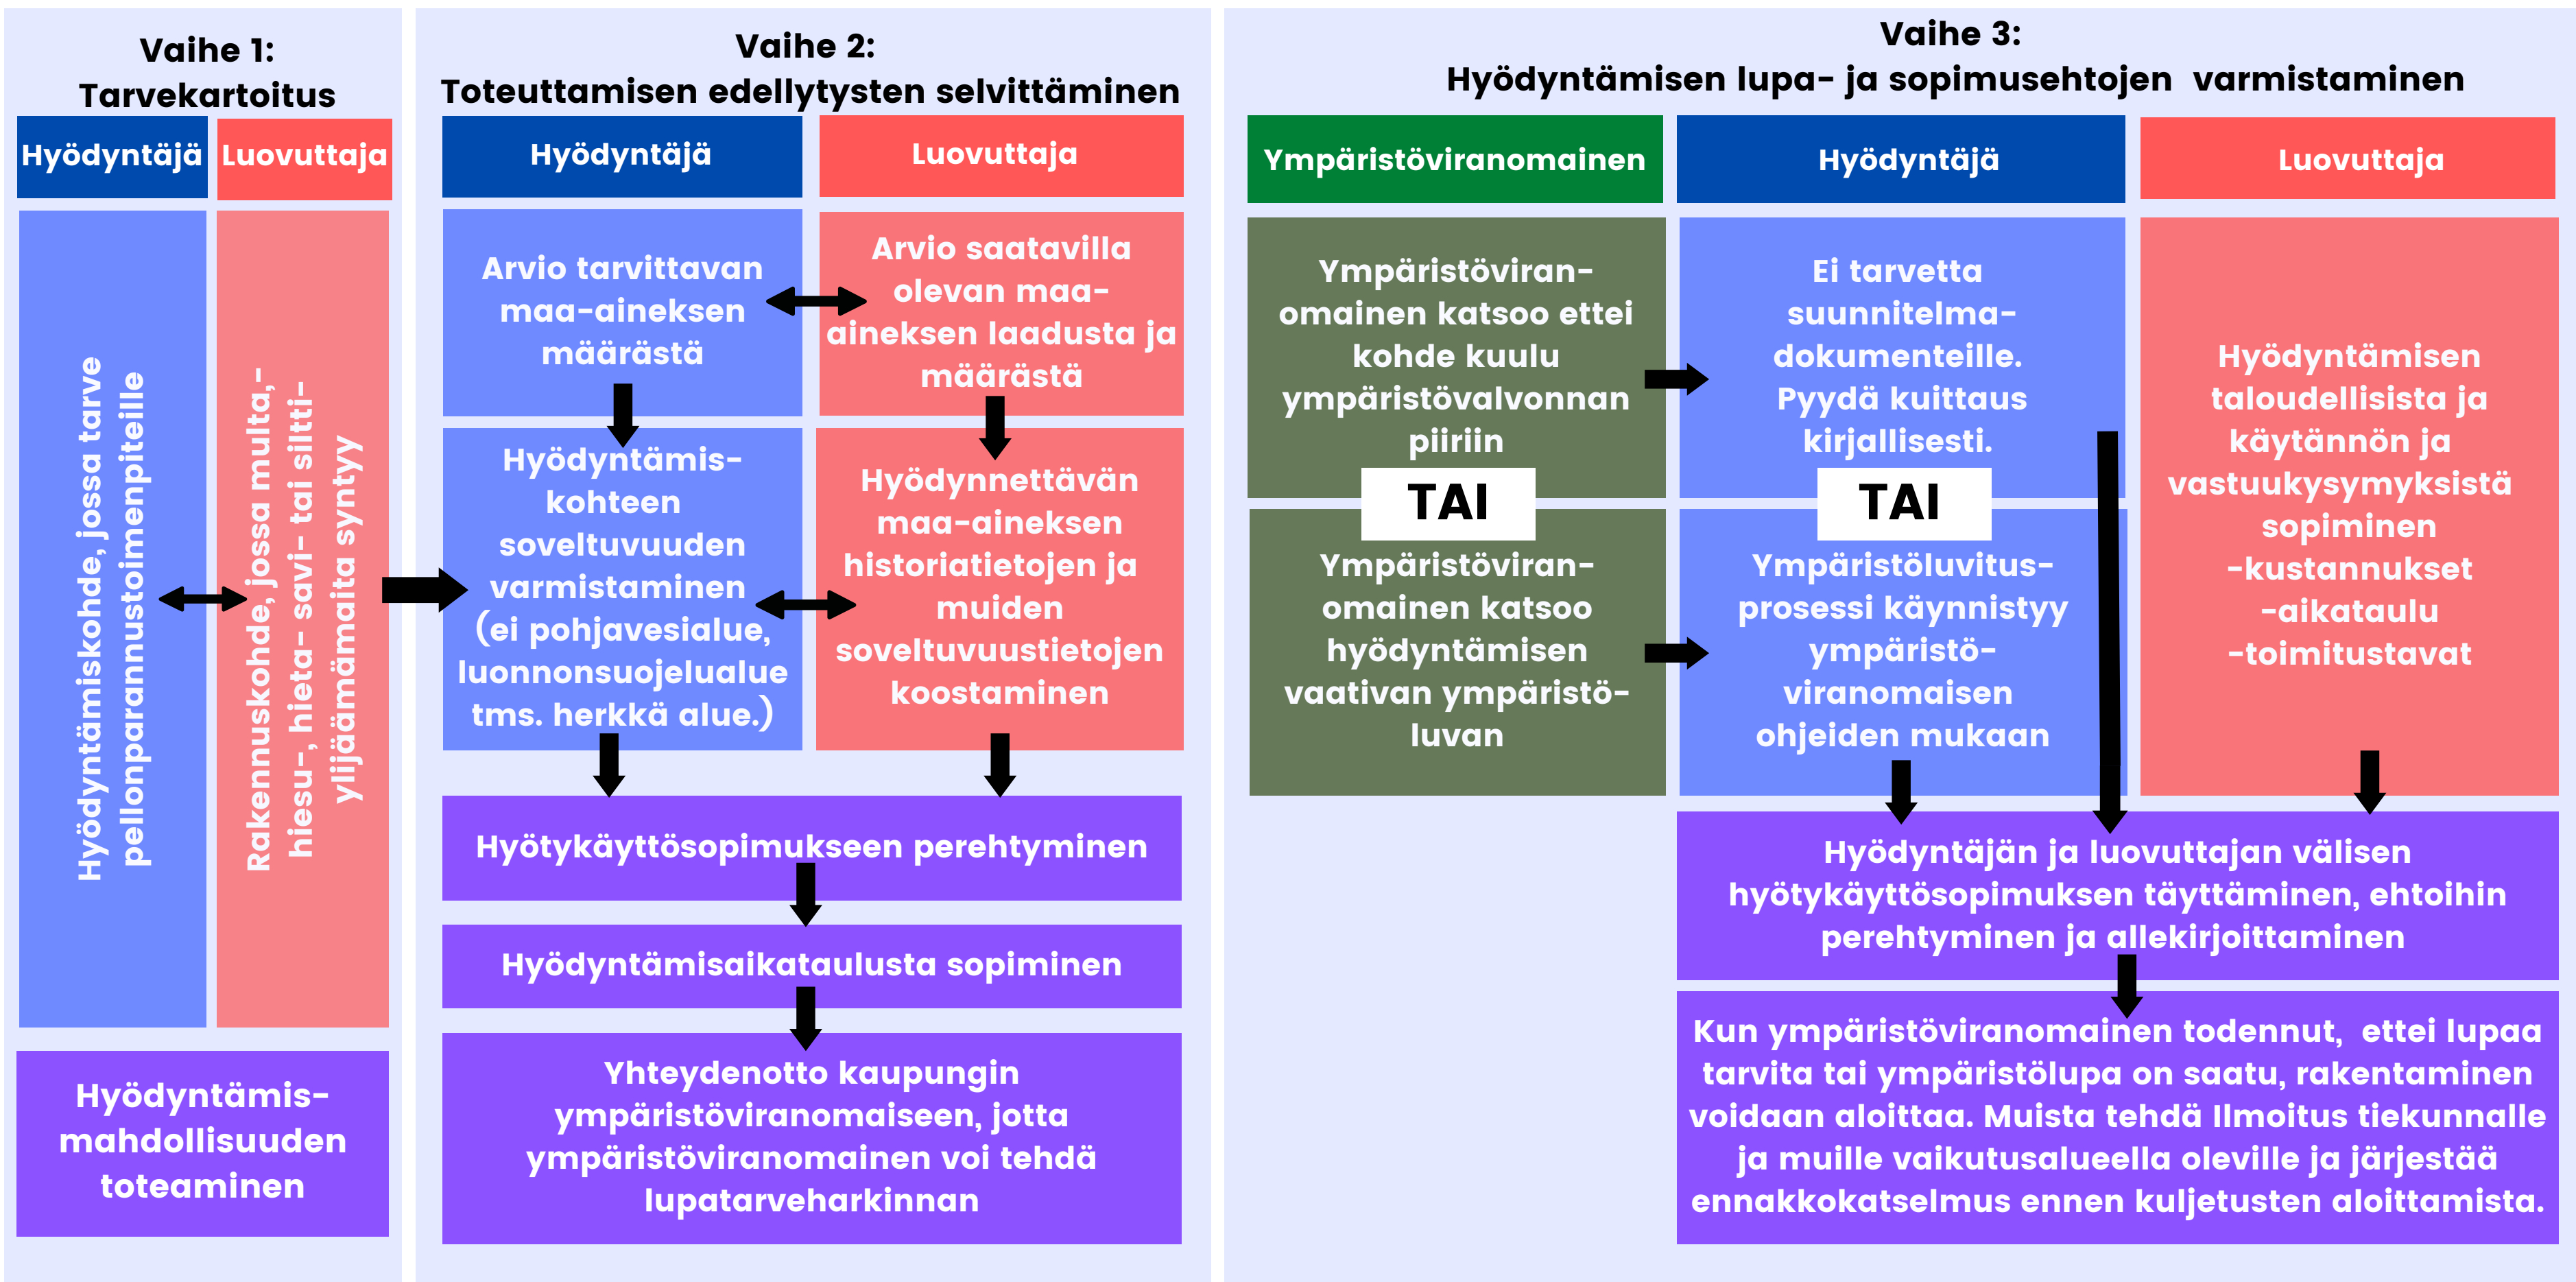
Vaihe 1:
Tarvekartoitus

Hyödyntäjä

Luovuttaja

Hyödyntämiskohde, jossa tarve pellonparannustoimenpiteille

Rakennuskohde, jossa multa-, hiesu-, hieta- savi- tai siltti-ylijäämämaita syntyy

Hyödyntämis-mahdollisuuden toteaminen

Vaihe 2:
Toteuttamisen edellytysten selvittäminen

Hyödyntäjä

Luovuttaja

Arvio tarvittavan maa-aineksen määrästä

Arvio saatavilla olevan maa-aineksen laadusta ja määrästä

Hyödyntämis-kohteen soveltuvuuden varmistaminen (ei pohjavesialue, luonnonsuojelualue tms. herkkä alue.)

Hyödynnettävän maa-aineksen historiatietojen ja muiden soveltuvuustietojen koostaminen

Hyötykäyttösopimukseen perehtyminen

Hyödyntämisaikataulusta sopiminen

Yhteydenotto kaupungin ympäristöviranomaiseen, jotta ympäristöviranomainen voi tehdä lupatarveharkinnan

Vaihe 3:
Hyödyntämisen lupa- ja sopimusehtojen varmistaminen

Ympäristöviranomainen

Hyödyntäjä

Luovuttaja

Ympäristöviran-omainen katsoo ettei kohde kuulu ympäristövalvonnan piiriin

TAI

Ympäristöviran-omainen katsoo hyödyntämisen vaativan ympäristö-luvan

Ei tarvetta suunnitelma-dokumenteille. Pyydä kuittaus kirjallisesti.

TAI

Ympäristöluvitus-prosessi käynnistyy ympäristö-viranomaisen ohjeiden mukaan

Hyödyntämisen taloudellisista ja käytännön ja vastuukysymyksistä sopiminen
-kustannukset
-aikataulu
-toimitustavat

Hyödyntäjän ja luovuttajan välisen hyötykäyttösopimuksen täyttäminen, ehtoihin perehtyminen ja allekirjoittaminen

Kun ympäristöviranomainen todennut, ettei lupaa tarvita tai ympäristölupa on saatu, rakentaminen voidaan aloittaa. Muista tehdä Ilmoitus tiekunnalle ja muille vaikutusalueella oleville ja järjestää ennakkokatselmus ennen kuljetusten aloittamista.